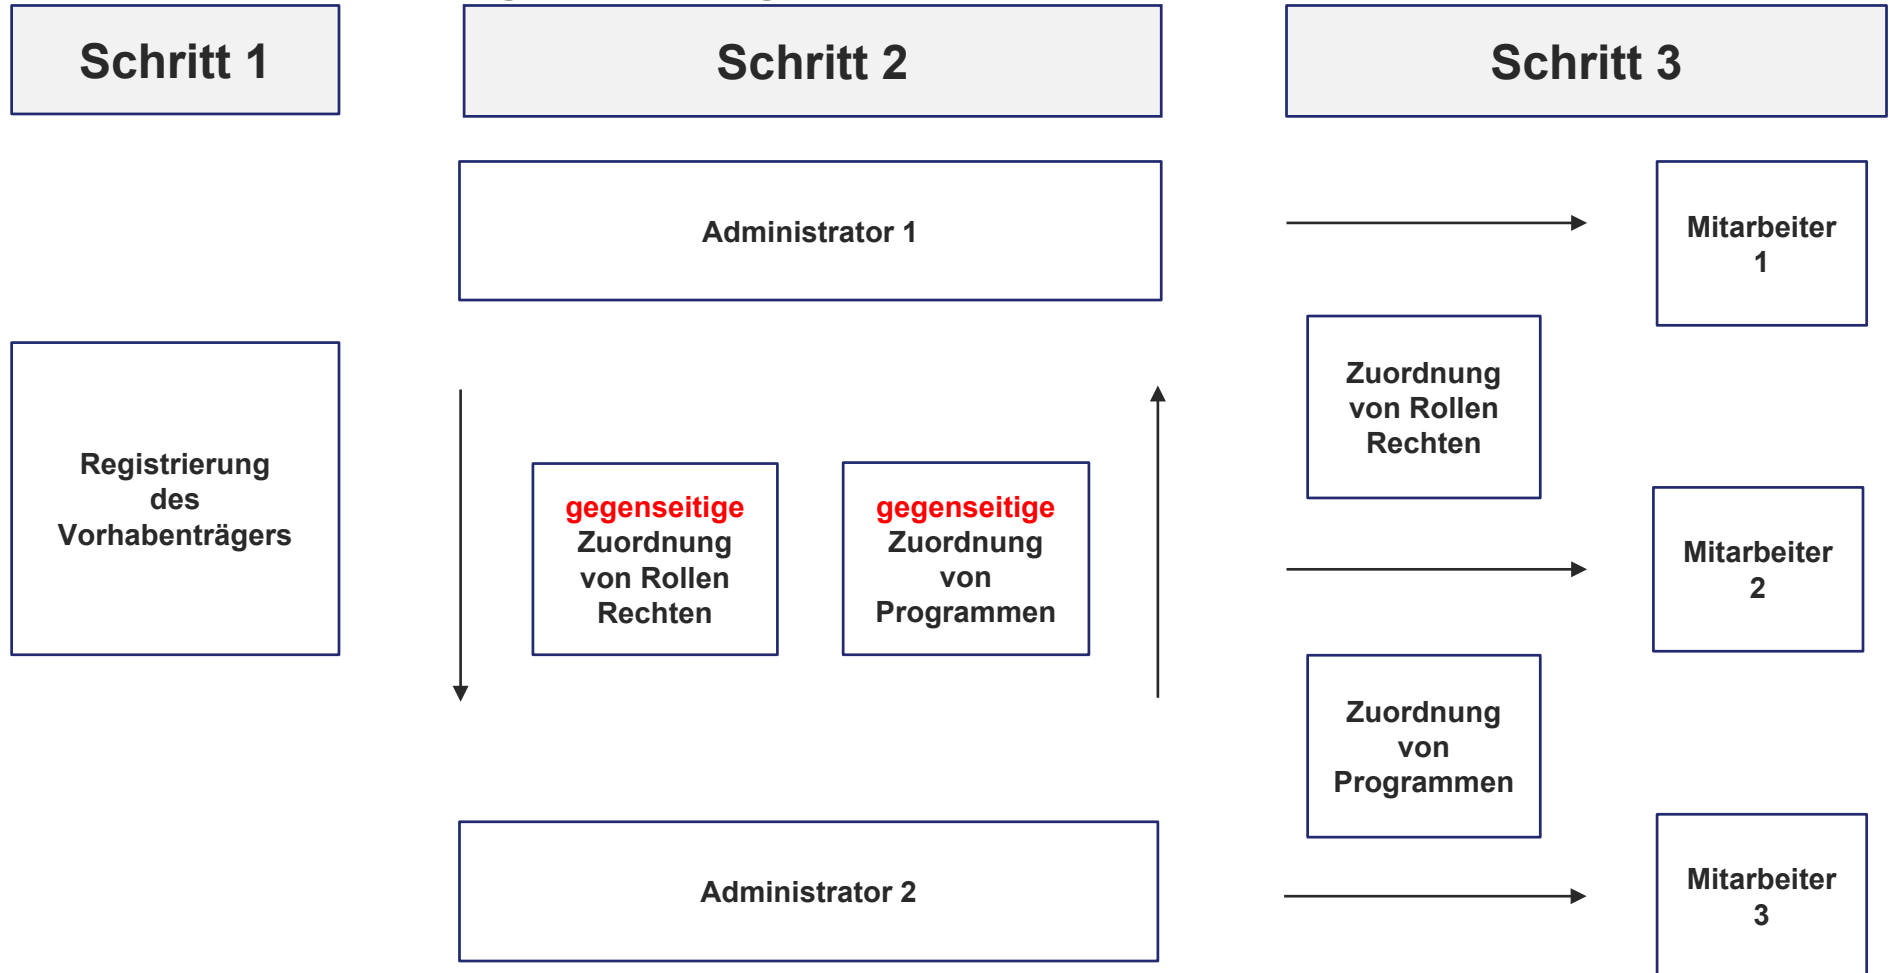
Schritt 1

Schritt 2

Schritt 3

Administrator 1

Mitarbeiter 1

Registrierung des Vorhabenträgers

gegenseitige Zuordnung von Rollen Rechten

gegenseitige Zuordnung von Programmen

Zuordnung von Rollen Rechten

Mitarbeiter 2

Zuordnung von Programmen

Administrator 2

Mitarbeiter 3